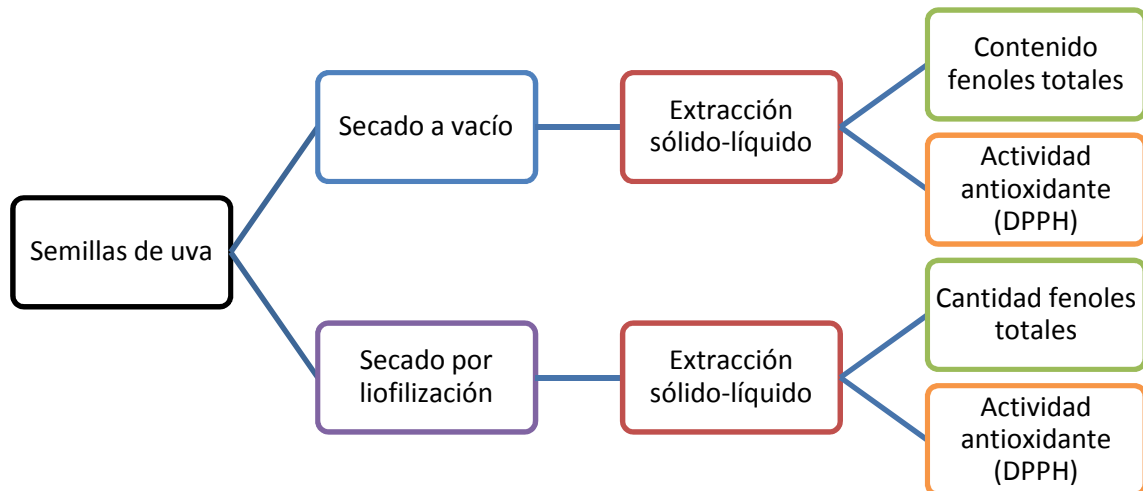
Semillas de uva

Secado a vacío

Extracción sólido-líquido

Contenido fenoles totales

Actividad antioxidante (DPPH)

Secado por liofilización

Extracción sólido-líquido

Cantidad fenoles totales

Actividad antioxidante (DPPH)